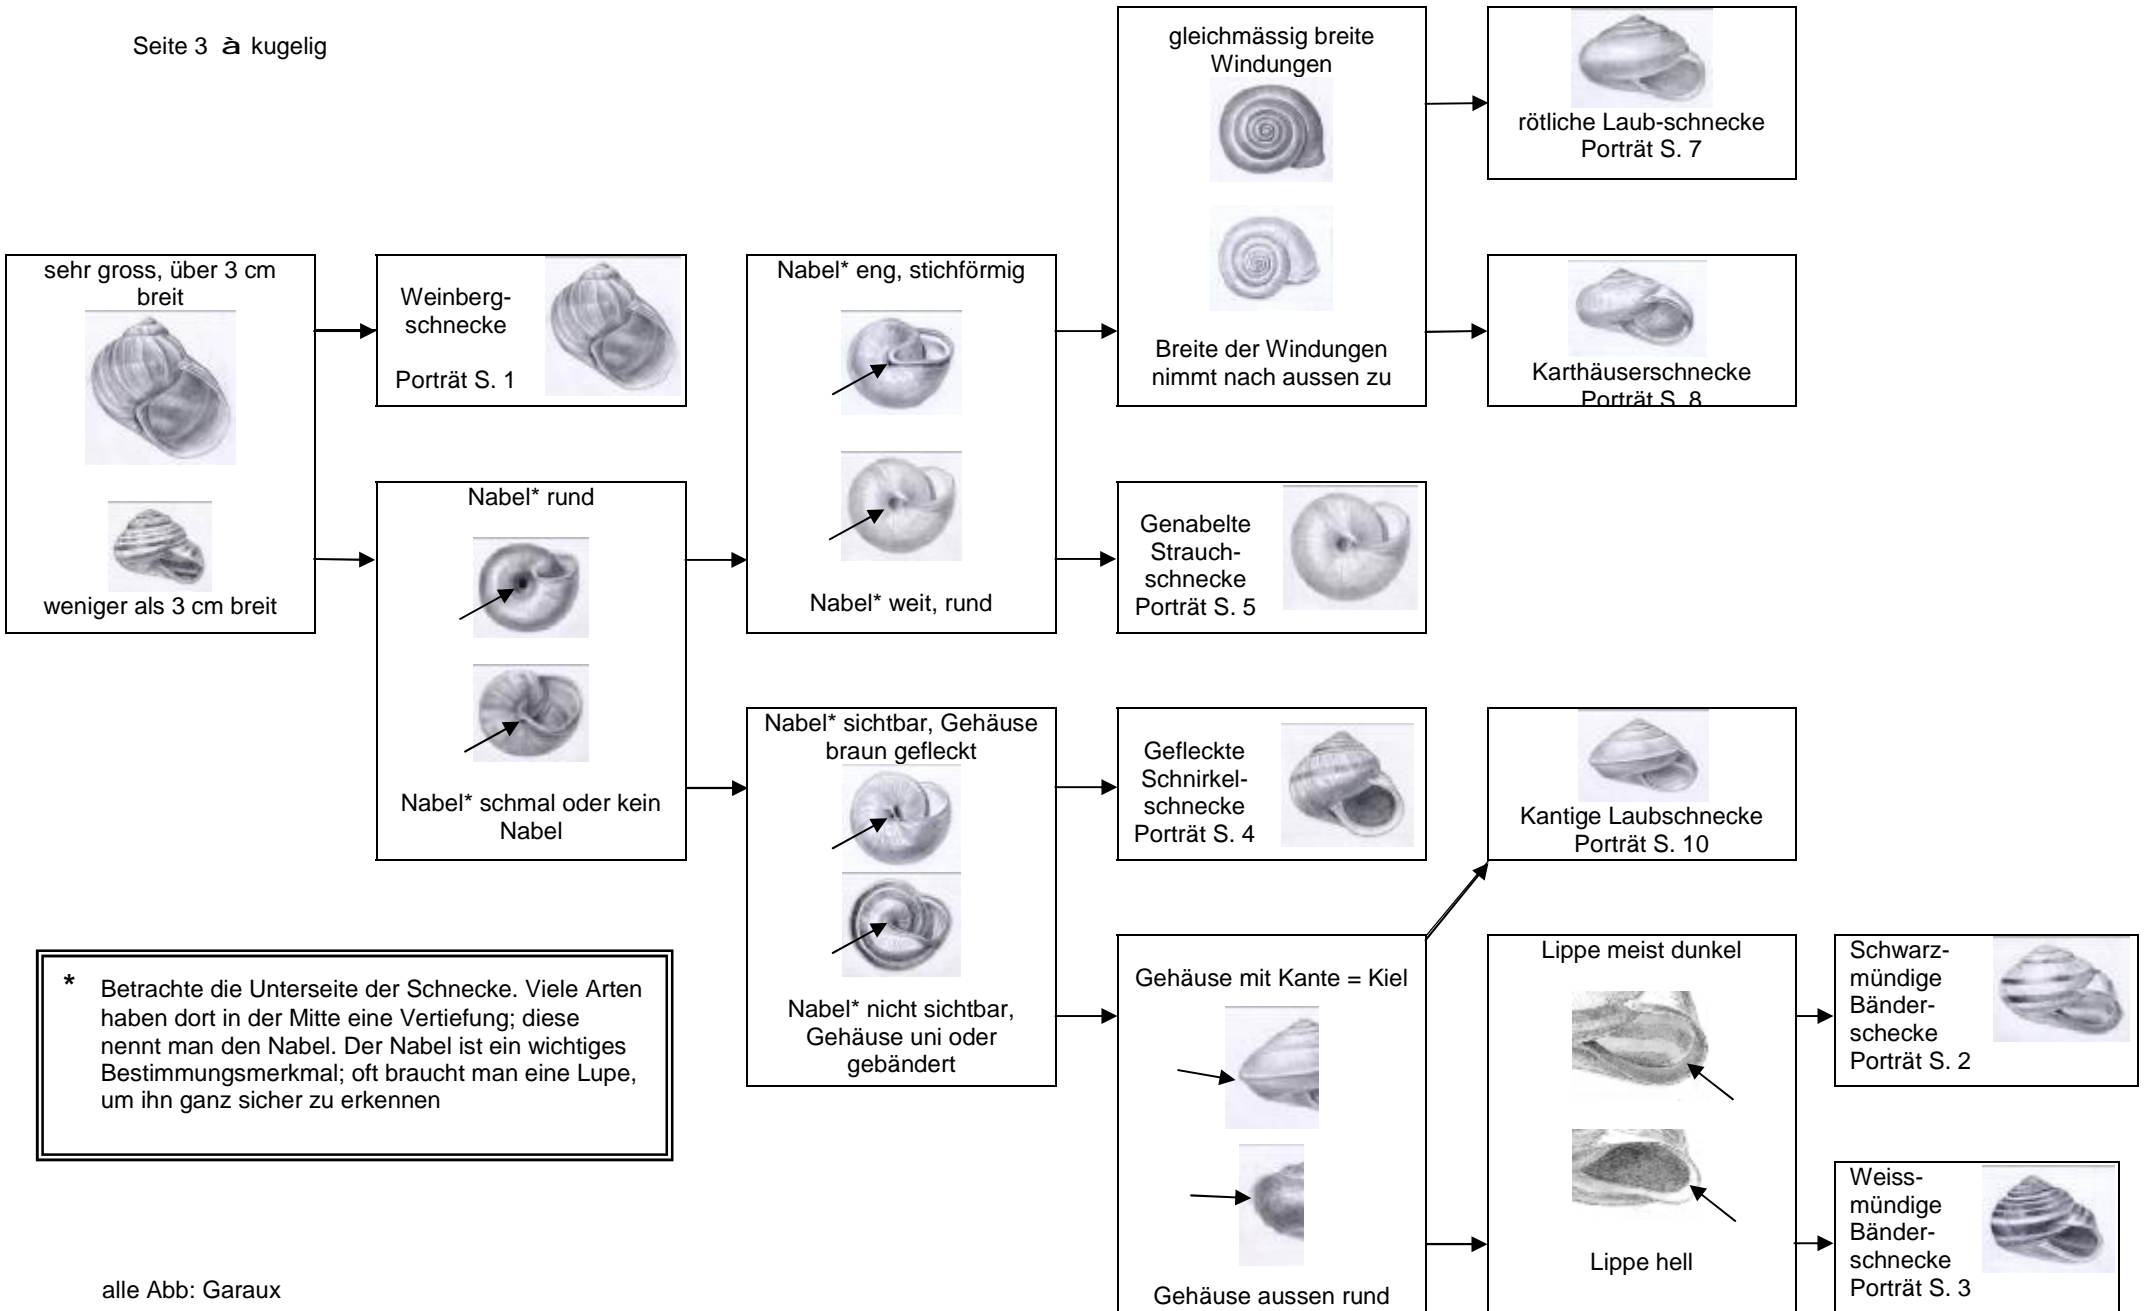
Seite 3 à kugelig

sehr gross, über 3 cm breit

weniger als 3 cm breit

Weinbergschnecke

Porträt S. 1

Nabel* rund

Nabel* schmal oder kein Nabel

Nabel* eng, stichförmig

Nabel* weit, rund

Nabel* sichtbar, Gehäuse braun gefleckt

Nabel* nicht sichtbar, Gehäuse uni oder gebändert

gleichmässig breite Windungen

Breite der Windungen nimmt nach aussen zu

rötliche Laub-schnecke Porträt S. 7

Karthäuserschnecke Porträt S. 8

Genabelte Strauchschnecke Porträt S. 5

Gefleckte Schnirkelschnecke Porträt S. 4

Kantige Laubschnecke Porträt S. 10

Gehäuse mit Kante = Kiel

Gehäuse aussen rund

Lippe meist dunkel

Lippe hell

Schwarzmündige Bänderschecke Porträt S. 2

Weissmündige Bänderschnecke Porträt S. 3

* Betrachte die Unterseite der Schnecke. Viele Arten haben dort in der Mitte eine Vertiefung; diese nennt man den Nabel. Der Nabel ist ein wichtiges Bestimmungsmerkmal; oft braucht man eine Lupe, um ihn ganz sicher zu erkennen

alle Abb: Garaux